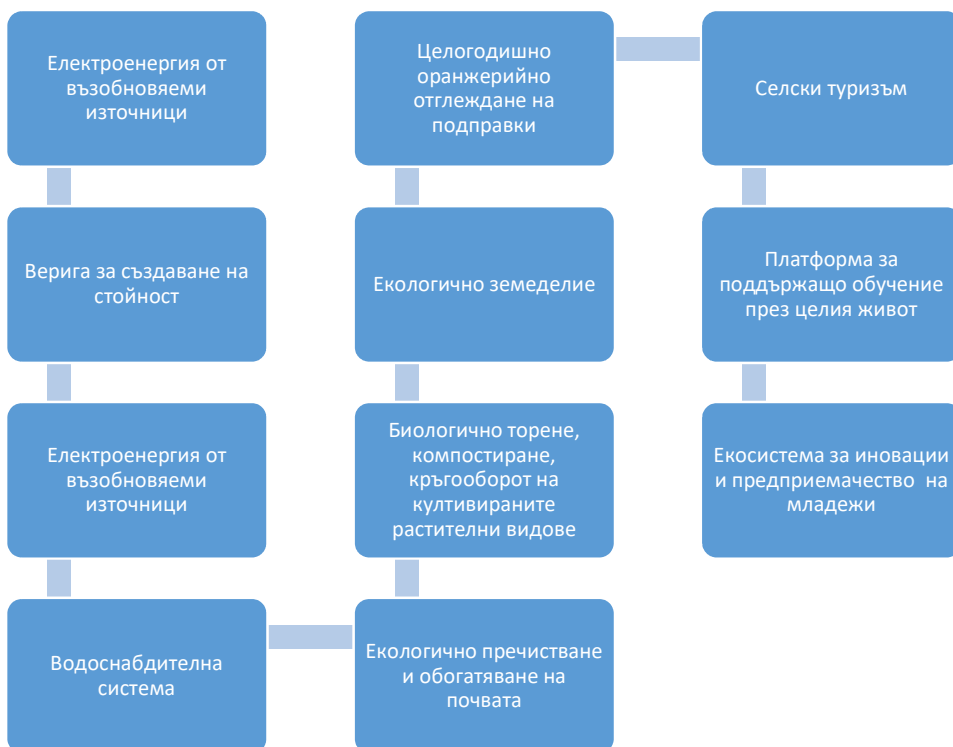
Електроенергия от възобновяеми източници

Верига за създаване на стойност

Електроенергия от възобновяеми източници

Водоснабдителна система

Целогодишно оранжерийно отглеждане на подправки

Екологично земеделие

Биологично торене, компостиране, кръгооборот на култивираните растителни видове

Екологично пречистване и обогатяване на почвата

Селски туризъм

Платформа за поддържащо обучение през целия живот

Екосистема за иновации и предприемачество на младежи